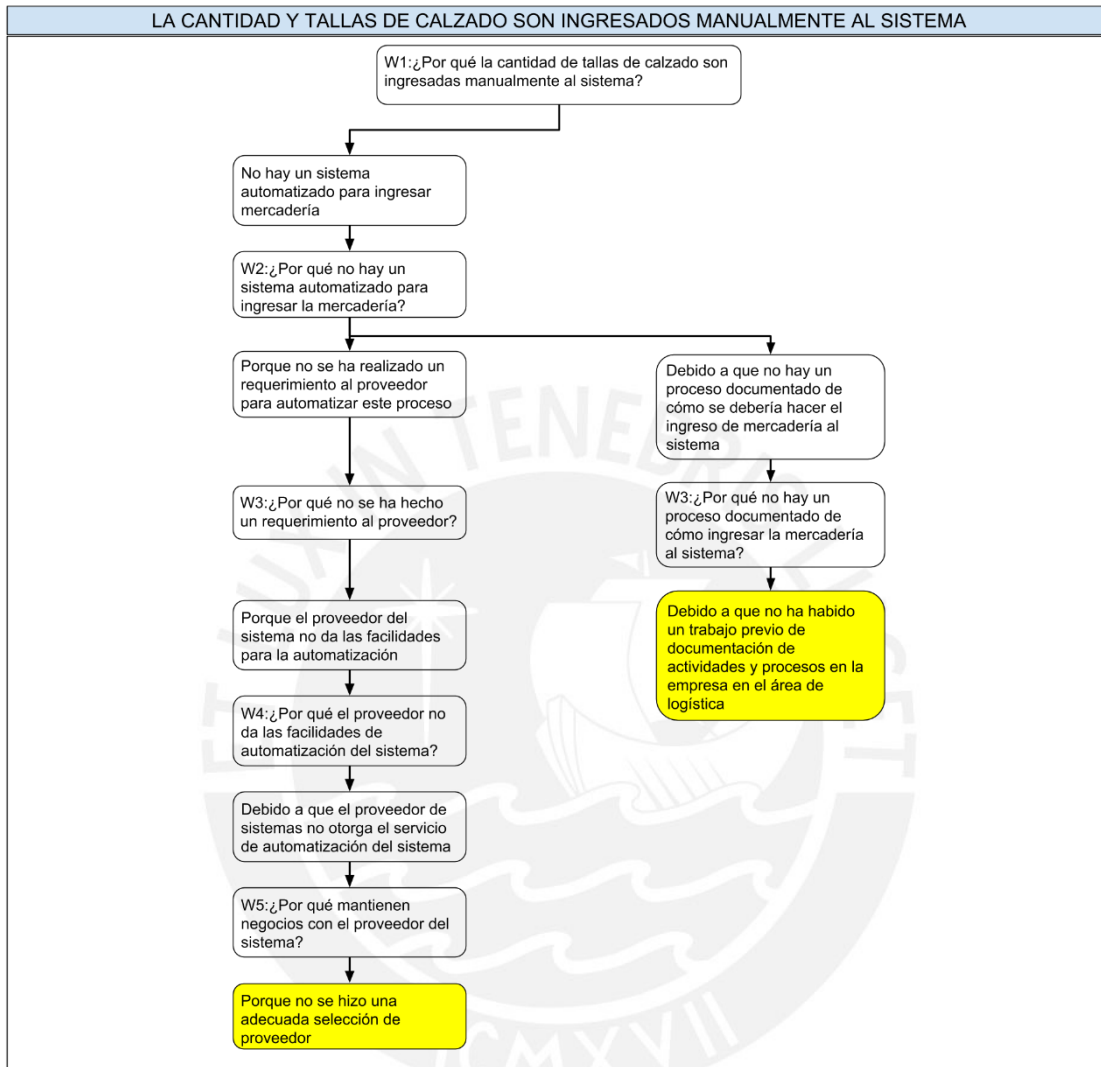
LA CANTIDAD Y TALLAS DE CALZADO SON INGRESADOS MANUALMENTE AL SISTEMA

W1:¿Por qué la cantidad de tallas de calzado son ingresadas manualmente al sistema?

No hay un sistema automatizado para ingresar mercadería

W2:¿Por qué no hay un sistema automatizado para ingresar la mercadería?

Porque no se ha realizado un requerimiento al proveedor para automatizar este proceso

W3:¿Por qué no se ha hecho un requerimiento al proveedor?

Porque el proveedor del sistema no da las facilidades para la automatización

W4:¿Por qué el proveedor no da las facilidades de automatización del sistema?

Debido a que el proveedor de sistemas no otorga el servicio de automatización del sistema

W5:¿Por qué mantienen negocios con el proveedor del sistema?

Porque no se hizo una adecuada selección de proveedor

Debido a que no hay un proceso documentado de cómo se debería hacer el ingreso de mercadería al sistema

W3:¿Por qué no hay un proceso documentado de cómo ingresar la mercadería al sistema?

Debido a que no ha habido un trabajo previo de documentación de actividades y procesos en la empresa en el área de logística

MCMXVII